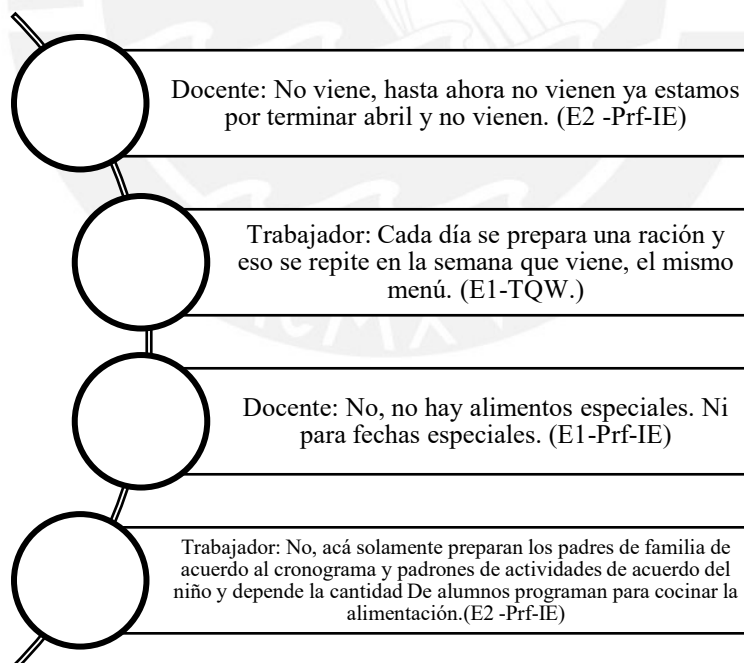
Docente: No viene, hasta ahora no vienen ya estamos por terminar abril y no vienen. (E2 -Prf-IE)

Trabajador: Cada día se prepara una ración y eso se repite en la semana que viene, el mismo menú. (E1-TQW.)

Docente: No, no hay alimentos especiales. Ni para fechas especiales. (E1-Prf-IE)

Trabajador: No, acá solamente preparan los padres de familia de acuerdo al cronograma y padrones de actividades de acuerdo del niño y depende la cantidad De alumnos programan para cocinar la alimentación.(E2 -Prf-IE)